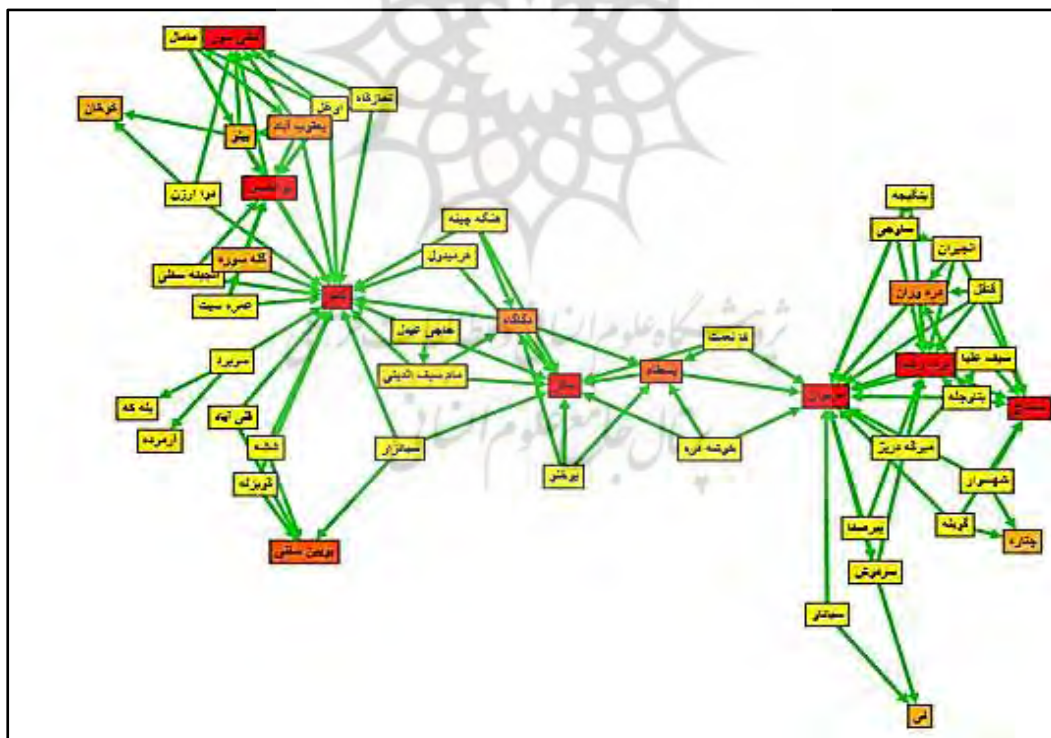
ماملل
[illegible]
خوشان
یعقوب آباد
اورغل
تماشاگاه
بیلو
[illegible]
دره ارژن
کله سوره
انجیله سفلی
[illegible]
عمره سیت
هشکه چینه
خرسیدول
عاجی عبول
ماهرسیف الدینی
دکلگاه
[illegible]
سرپیره
بله که
آرمرده
قلی لهاء
ششه
کویزله
سبلانزار
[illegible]
برفتش
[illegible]
تونبشه دره
تا نعمت
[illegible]
شاقیمه
سالوهی
انجیران
دره دران
قلقل
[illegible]
سیف علیا
بندرچله
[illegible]
میرگه دریژ
شهسوار
بیرصفا
گوینه
چتاره
سرمویش
سبدانو
می